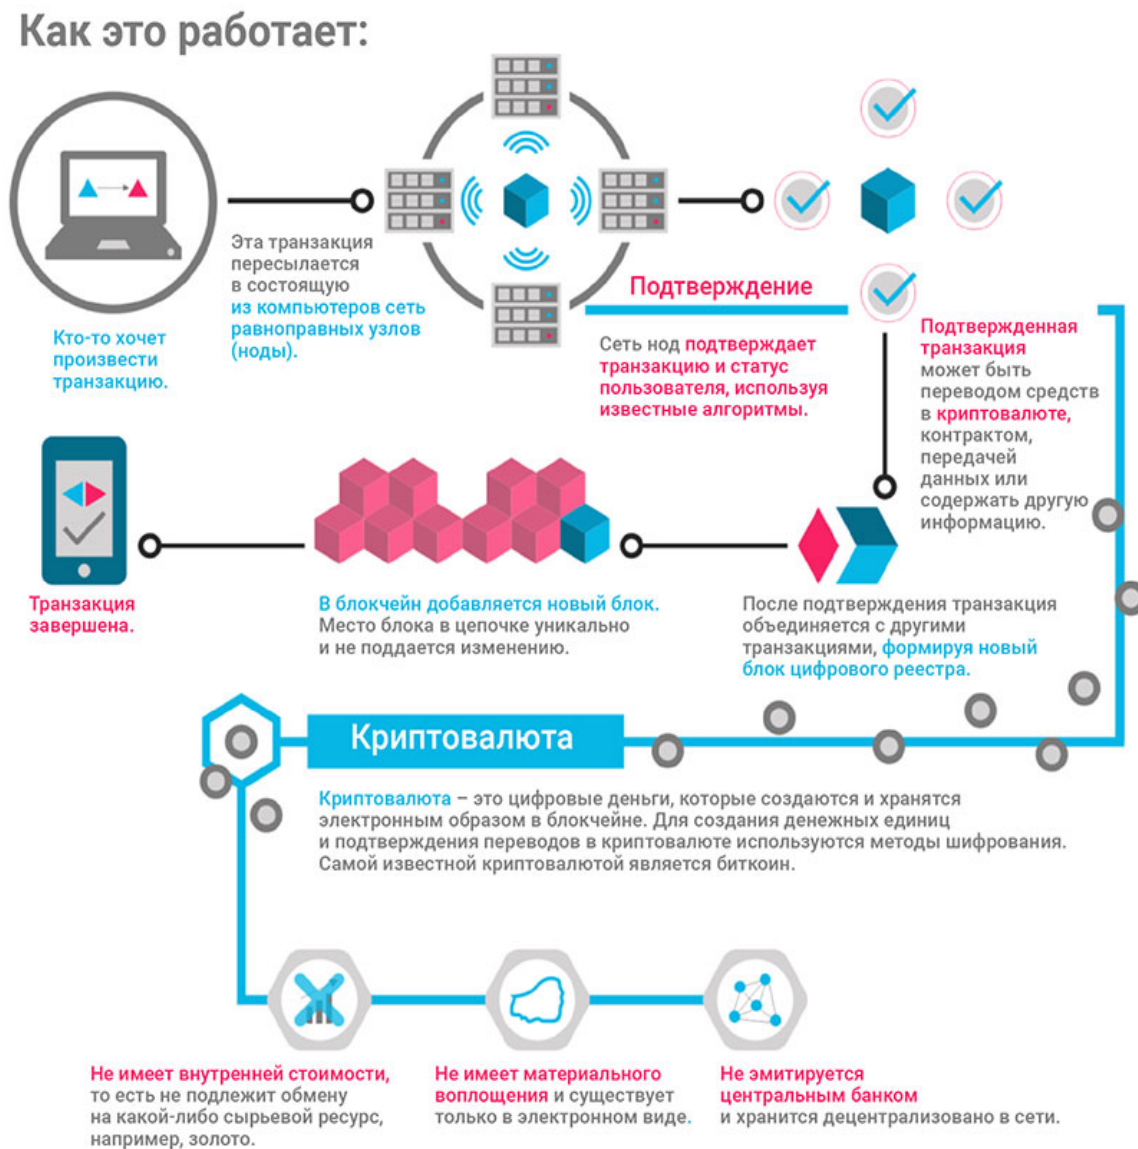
Как это работает:

Кто-то хочет произвести транзакцию.

Эта транзакция пересылается в состоящую из компьютеров сеть равноправных узлов (ноды).

Подтверждение

Сеть нод подтверждает транзакцию и статус пользователя, используя известные алгоритмы.

Подтвержденная транзакция может быть переводом средств в криптовалюте, контрактом, передачей данных или содержать другую информацию.

Транзакция завершена.

В блокчейн добавляется новый блок. Место блока в цепочке уникально и не поддается изменению.

После подтверждения транзакция объединяется с другими транзакциями, формируя новый блок цифрового реестра.

Криптовалюта

Криптовалюта – это цифровые деньги, которые создаются и хранятся электронным образом в блокчейне. Для создания денежных единиц и подтверждения переводов в криптовалюте используются методы шифрования. Самой известной криптовалютой является биткоин.

Не имеет внутренней стоимости, то есть не подлежит обмену на какой-либо сырьевой ресурс, например, золото.

Не имеет материального воплощения и существует только в электронном виде.

Не эмитируется центральным банком и хранится децентрализовано в сети.